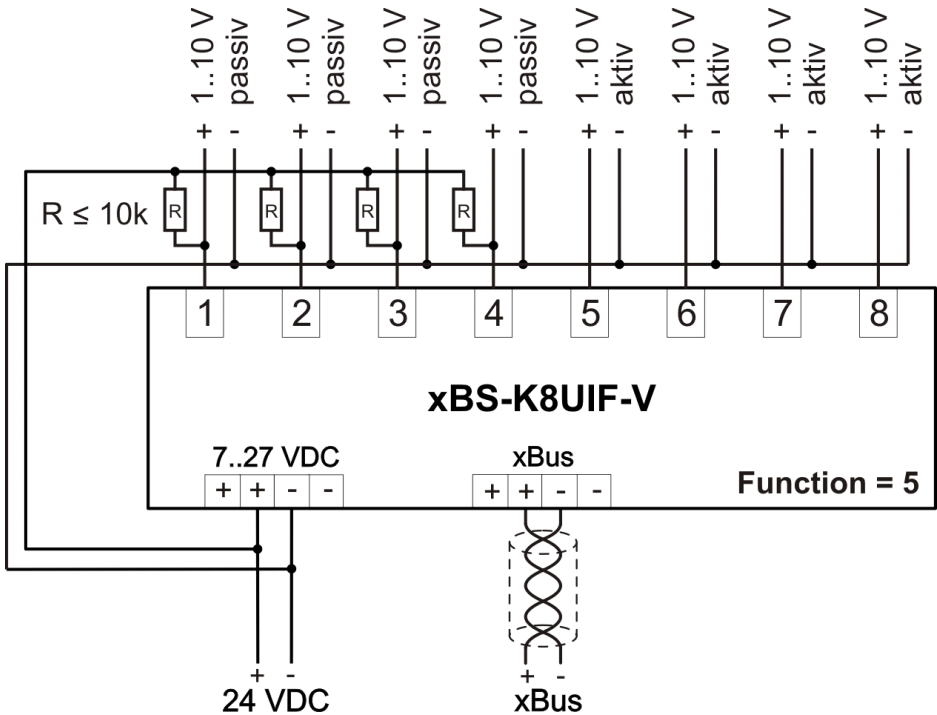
1..10 V passiv
+ -
1..10 V passiv
+ -
1..10 V passiv
+ -
1..10 V passiv
+ -
1..10 V aktiv
+ -
1..10 V aktiv
+ -
1..10 V aktiv
+ -
1..10 V aktiv
+ -

R ≤ 10k
R
R
R
R

1
2
3
4
5
6
7
8

xBS-K8UIF-V

7..27 VDC
+ + - -

xBus
+ + - -

Function = 5

+ -
24 VDC

+ -
xBus